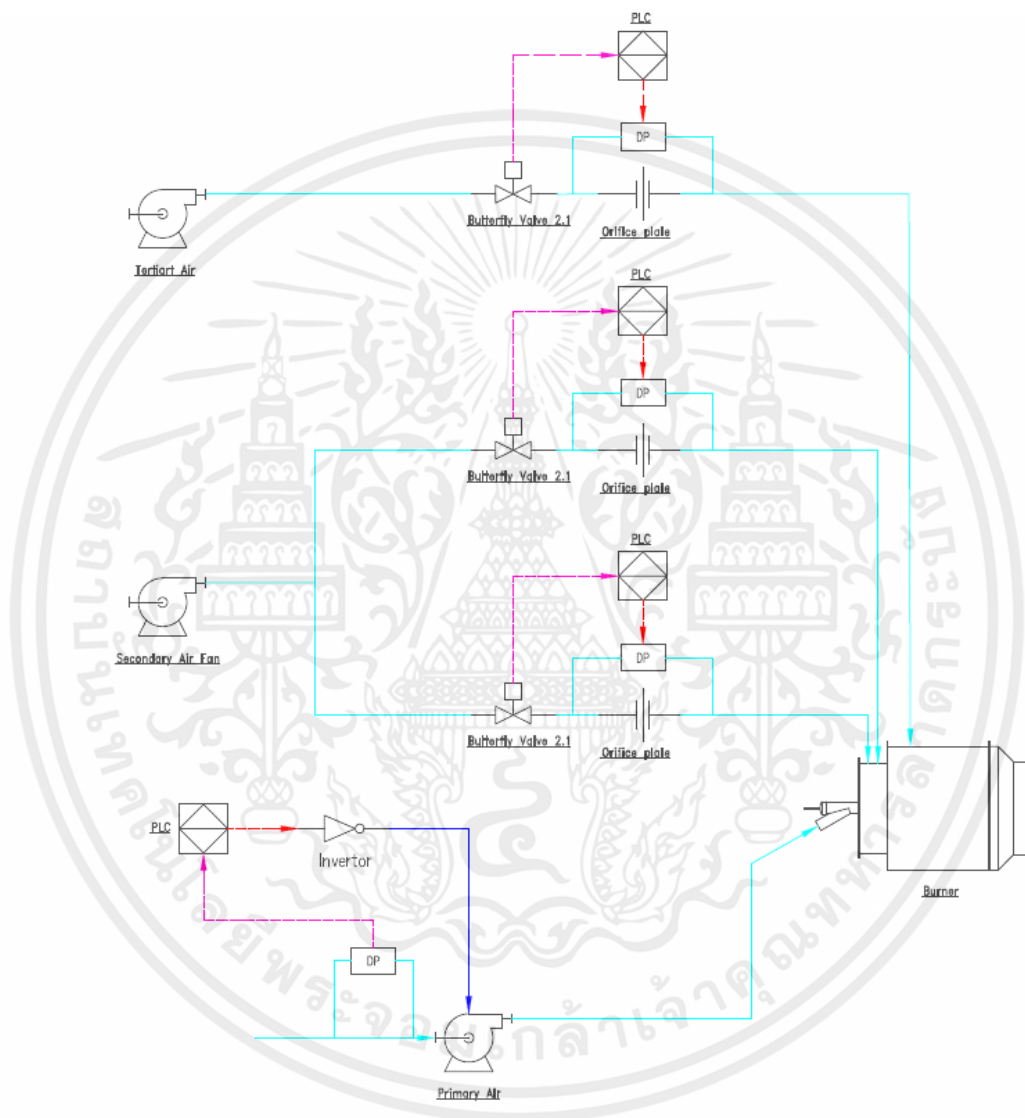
PLC

DP

Butterfly Valve 2.1

Orifice plate

Tertiart Air

PLC

DP

Butterfly Valve 2.1

Orifice plate

PLC

DP

Secondary Air Fan

Butterfly Valve 2.1

Orifice plate

PLC

Invertor

Burner

DP

Primary Air

มหาวิทยาลัยเทคโนโลยีพระจอมเกล้าคุณทหารลาดกระบัง